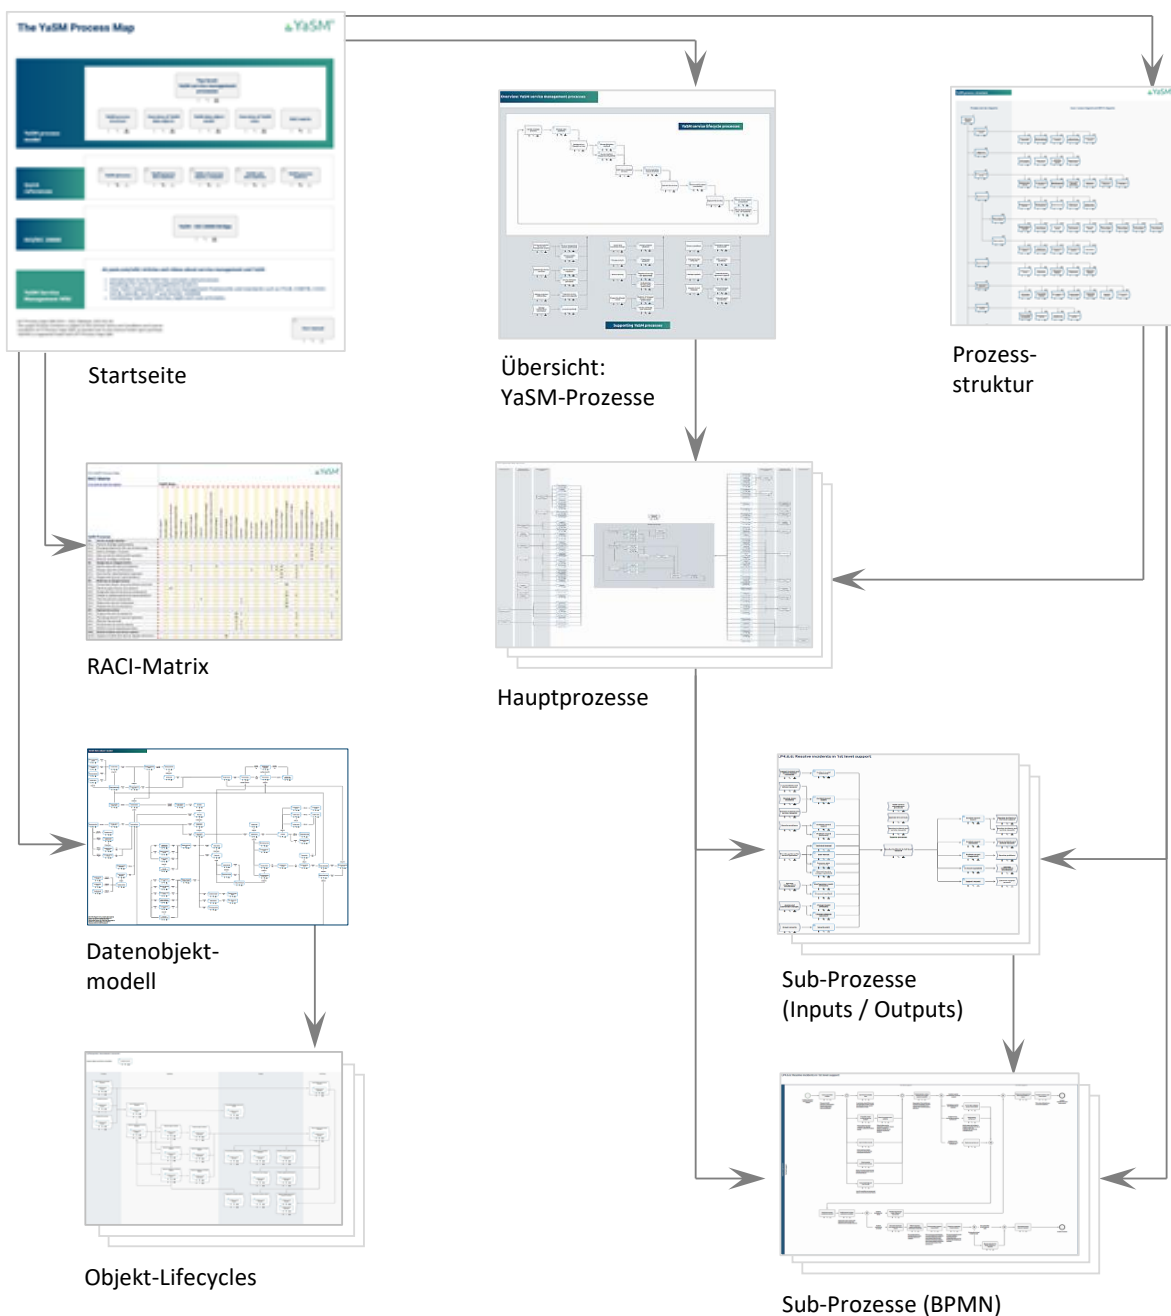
The YaSM Process Map

YaSM

Startseite

Übersicht: YaSM-Prozesse

Prozess-struktur

RACI-Matrix

Hauptprozesse

Datenobjekt-modell

Sub-Prozesse (Inputs / Outputs)

Objekt-Lifecycles

Sub-Prozesse (BPMN)